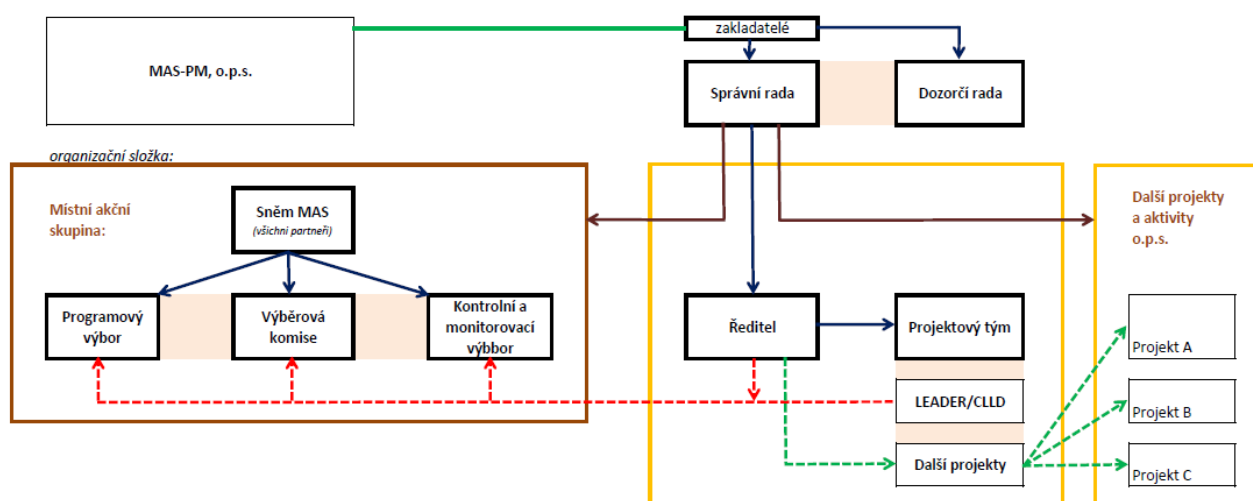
MAS-PM, o.p.s.

zakladatelé

Správní rada

Dozorčí rada

organizační složka:

Místní akční skupina:

Sněm MAS
(všichni partneři)

Programový výbor

Výběrová komise

Kontrolní a monitorovací výbbor

Ředitel

Projektový tým

LEADER/CLLD

Další projekty

Další projekty a aktivity o.p.s.

Projekt A

Projekt B

Projekt C